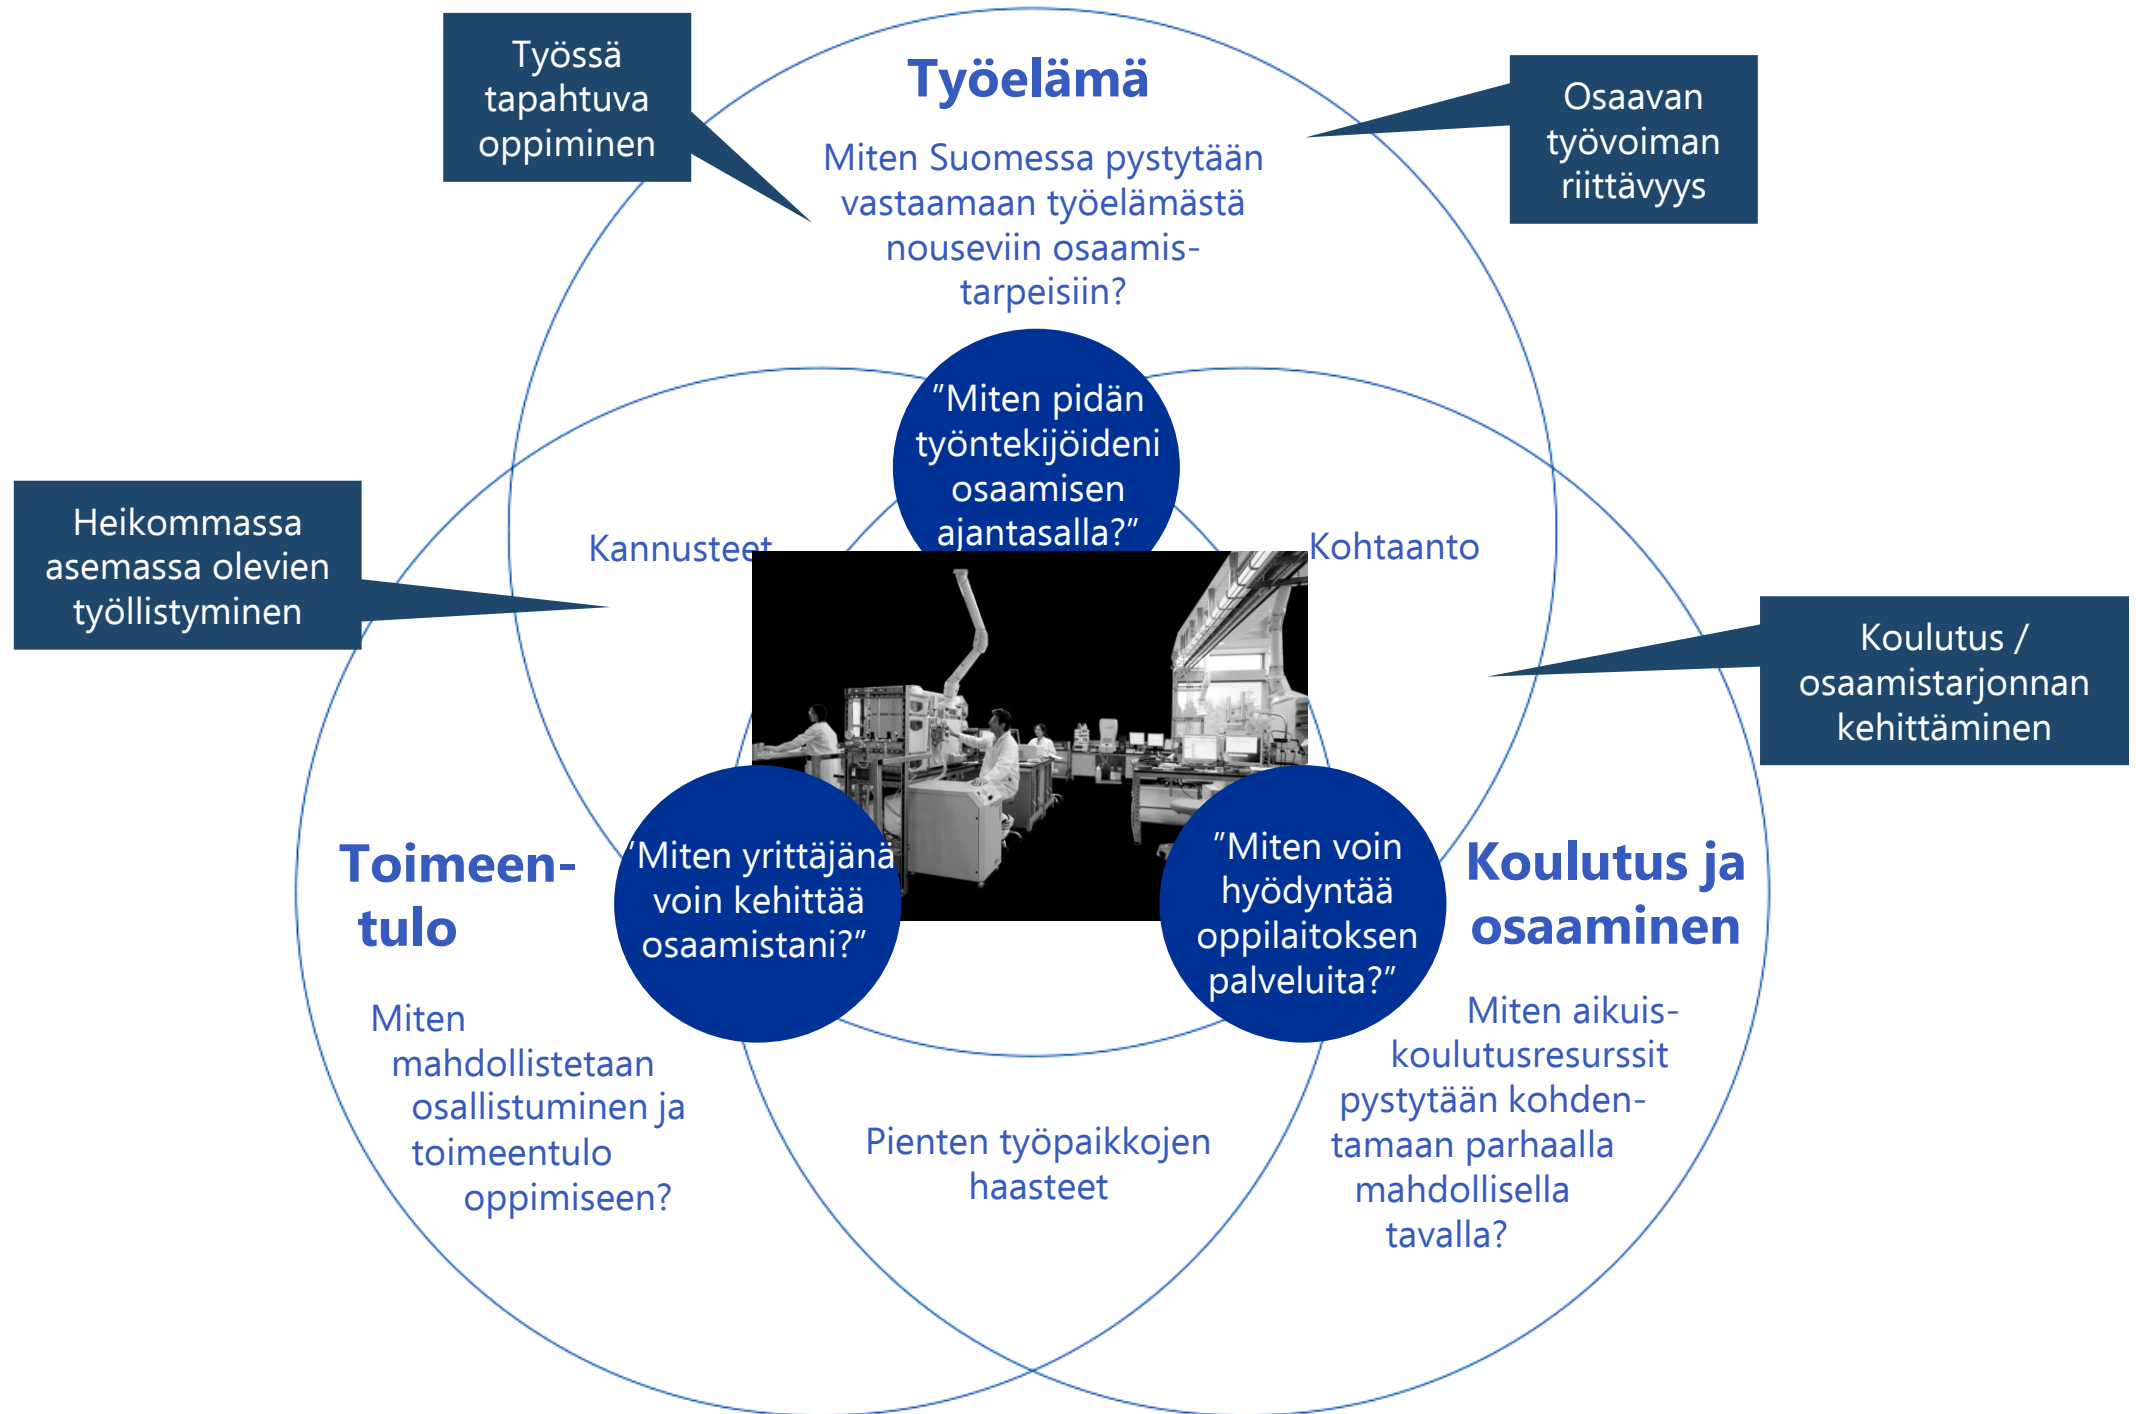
Työssä tapahtuva oppiminen

Työelämä

Osaavan työvoiman riittävyys

Miten Suomessa pystytään vastaamaan työelämästä nouseviin osaamistarpeisiin?

Heikommassa asemassa olevien työllistyminen

”Miten pidän työntekijöideni osaamisen ajantasalla?”

Kannusteet

Kohtaanto

Koulutus / osaamistarjonnan kehittäminen

Toimeentulo

’Miten yrittäjänä voin kehittää osaamistani?”

”Miten voin hyödyntää oppilaitoksen palveluita?”

Koulutus ja osaaminen

Miten mahdollistetaan osallistuminen ja toimeentulo oppimiseen?

Pienten työpaikkojen haasteet

Miten aikuiskoulutusresurssit pystytään kohdentamaan parhaalla mahdollisella tavalla?